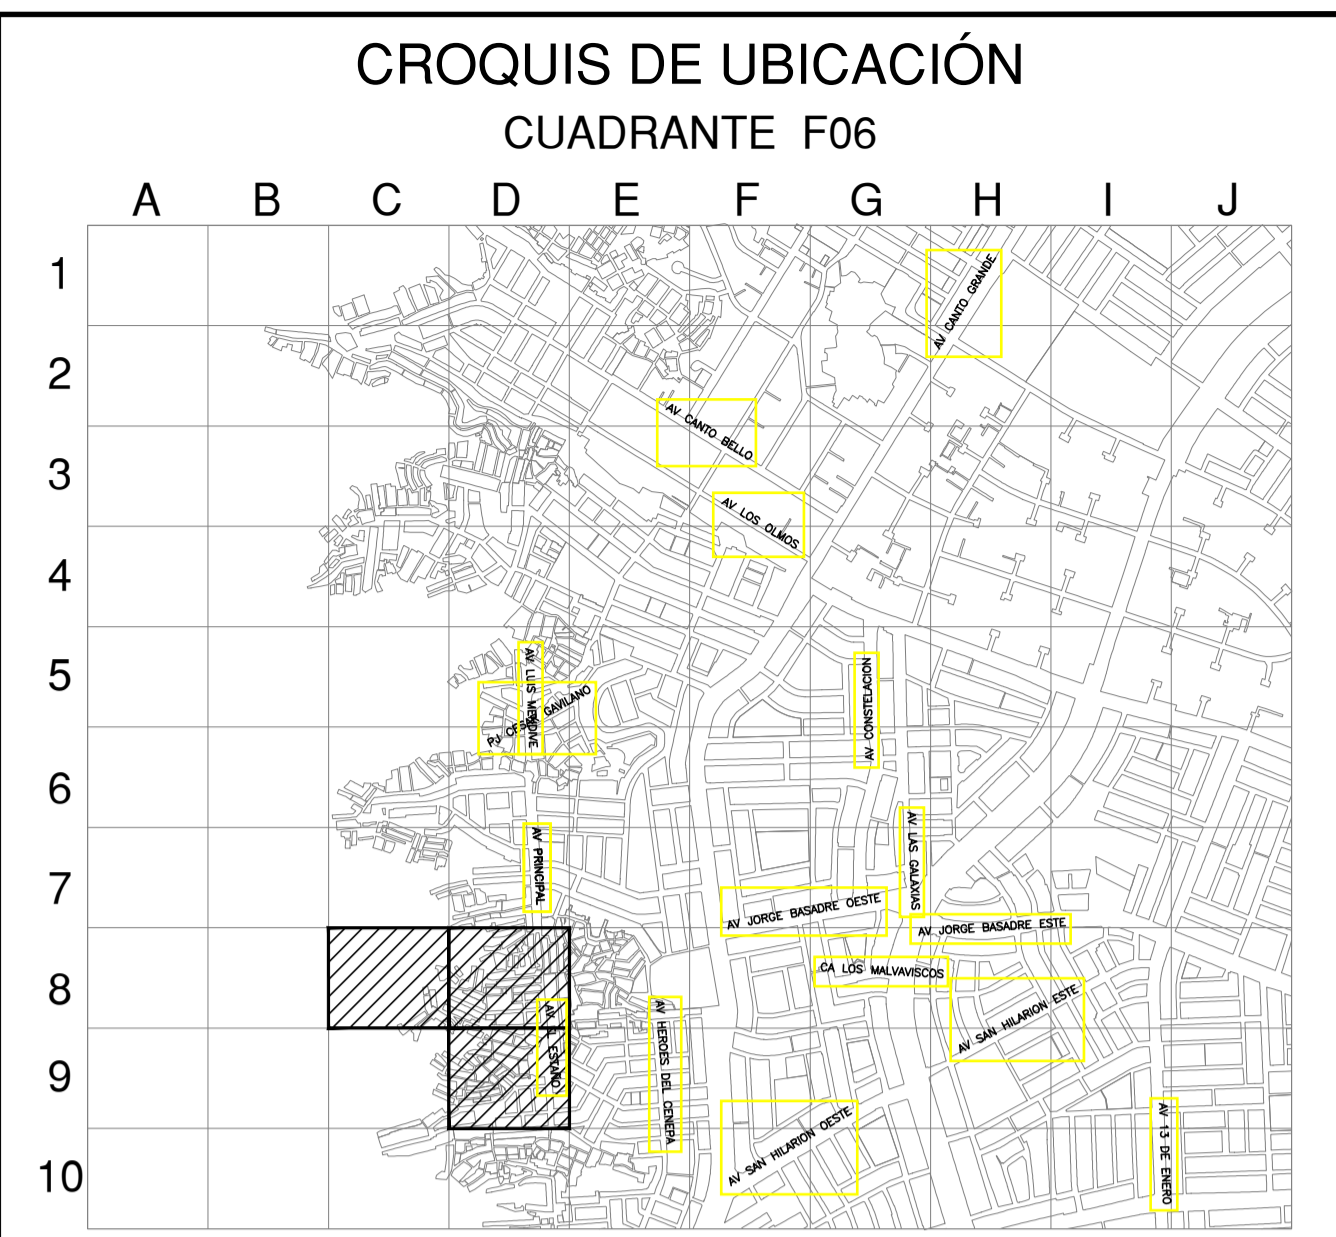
CROQUIS DE UBICACIÓN
CUADRANTE F06

A B C D E F G H I J

1
2
3
4
5
6
7
8
9
10

AV CANTO GRANDE
AV CANTO BELLO
AV LOS OLMOS
AV LUIS MENDIVE
PJ CE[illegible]
GAVILANO
AV CONSTELACION
AV PRINCIPAL
AV LAS GALAXIAS
AV JORGE BASADRE OESTE
AV JORGE BASADRE ESTE
CA LOS MALVAVISCOS
AV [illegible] ESTAÑO
AV HEROES DEL CENEPA
AV SAN HILARION ESTE
AV SAN HILARION OESTE
AV 13 DE ENERO